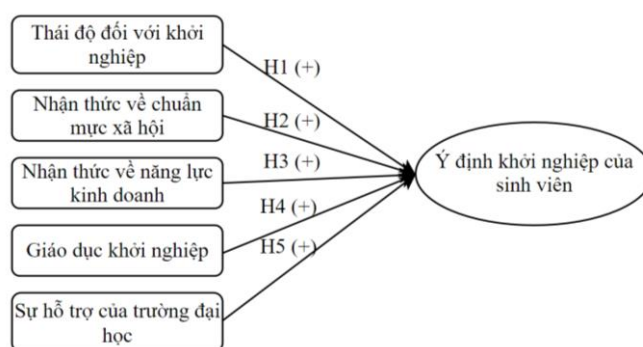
Thái độ đối với khởi nghiệp

Nhận thức về chuẩn mực xã hội

Nhận thức về năng lực kinh doanh

Giáo dục khởi nghiệp

Sự hỗ trợ của trường đại học

H1 (+)

H2 (+)

H3 (+)

H4 (+)

H5 (+)

Ý định khởi nghiệp của sinh viên